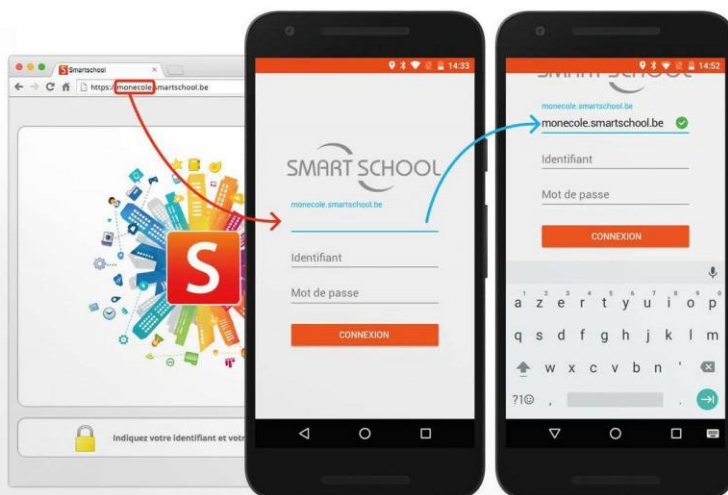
Smartschool
https://monecole.smartschool.be
S
Indiquez votre identifiant et votr

14:33
SMART SCHOOL
monecole.smartschool.be
Identifiant
Mot de passe
CONNEXION

14:52
SMART SCHOOL
monecole.smartschool.be
monecole.smartschool.be
Identifiant
Mot de passe
CONNEXION
a z e r t y u i o p
q s d f g h j k l m
w x c v b n '
?1☺ ,